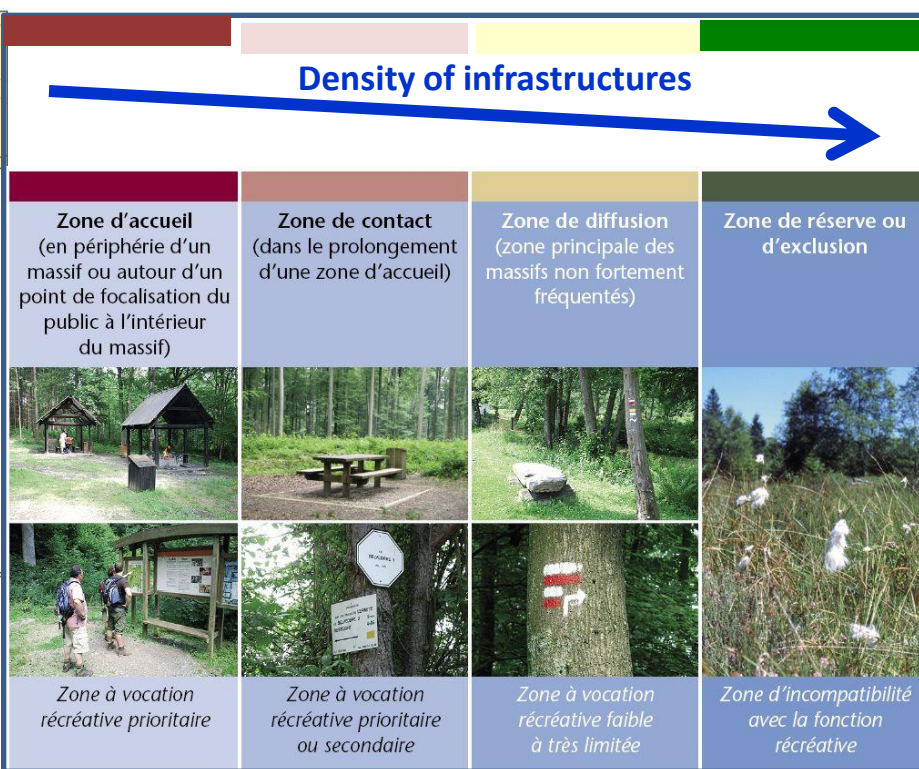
Density of infrastructures

Zone d'accueil (en périphérie d'un massif ou autour d'un point de focalisation du public à l'intérieur du massif)

Zone à vocation récréative prioritaire

Zone de contact (dans le prolongement d'une zone d'accueil)

Zone à vocation récréative prioritaire ou secondaire

Zone de diffusion (zone principale des massifs non fortement fréquentés)

Zone à vocation récréative faible à très limitée

Zone de réserve ou d'exclusion

Zone d'incompatibilité avec la fonction récréative